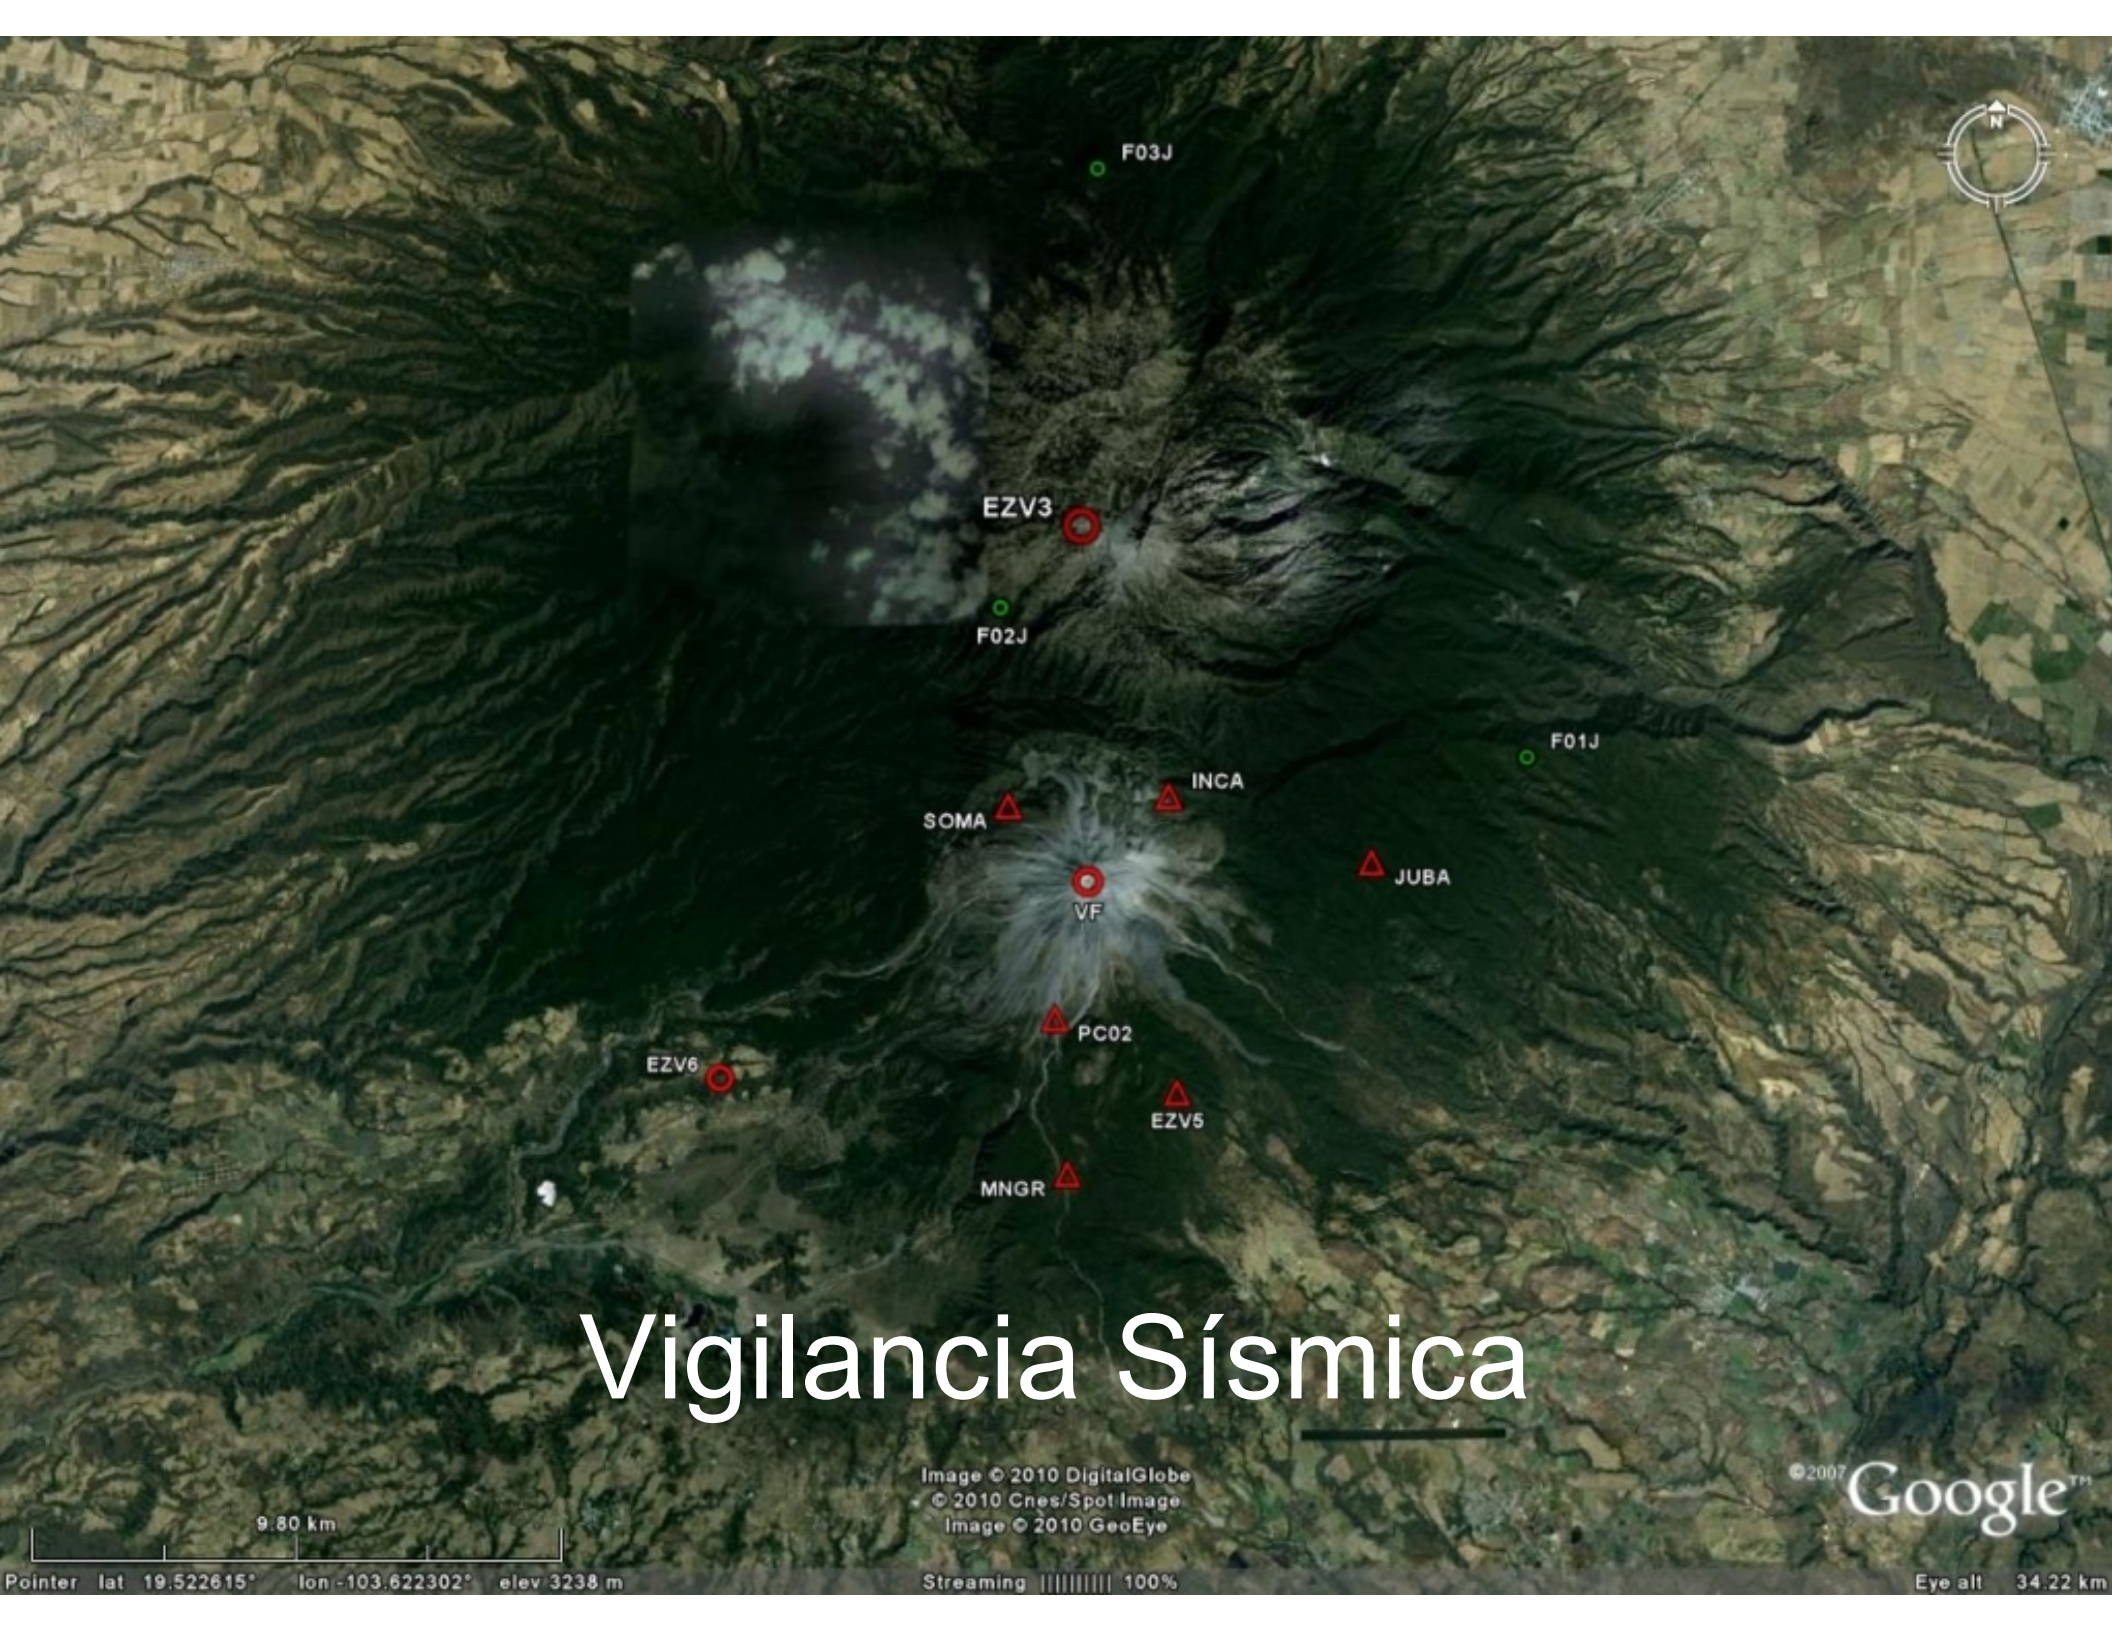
N

F03J

EZV3

F02J

F01J

INCA

SOMA

JUBA

VF

PC02

EZV6

EZV5

MNGR

Vigilancia Sísmica

Image © 2010 DigitalGlobe
© 2010 Cnes/Spot Image
Image © 2010 GeoEye

©2007 Google™

9.80 km

Pointer lat 19.522615° lon -103.622302° elev 3238 m

Streaming ||||||||| 100%

Eye alt 34.22 km